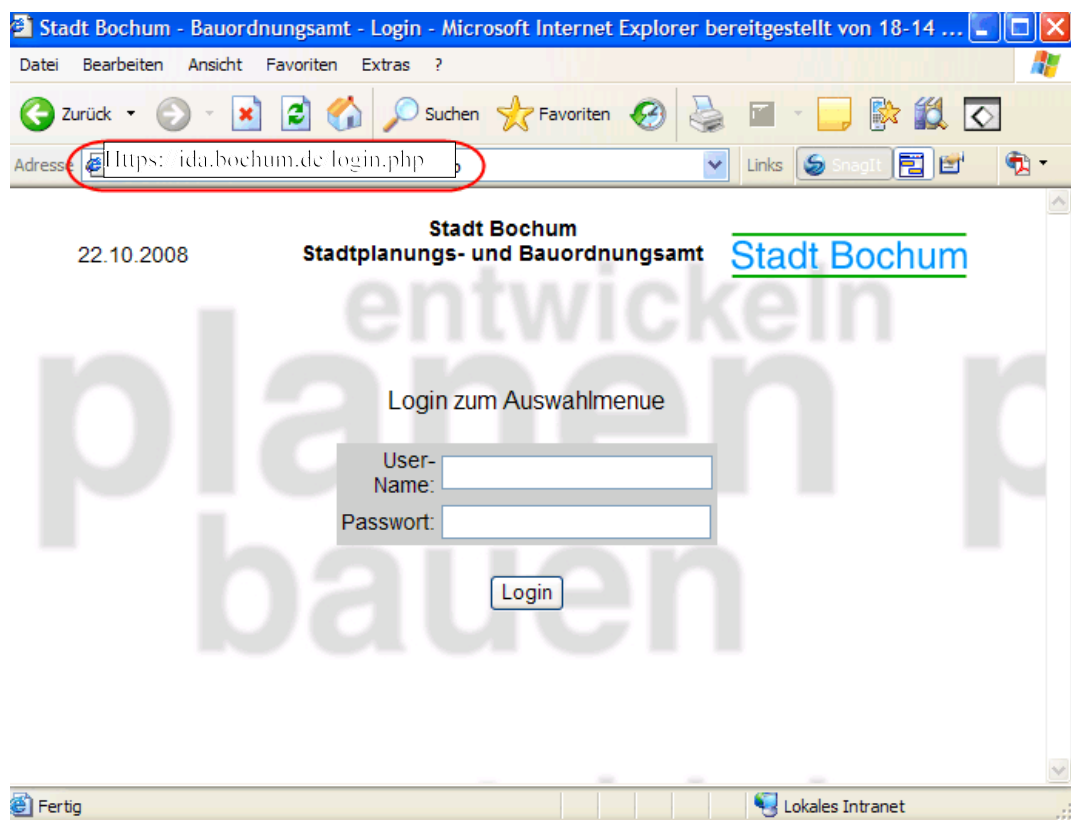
Stadt Bochum - Bauordnungsamt - Login - Microsoft Internet Explorer bereitgestellt von 18-14 ...

Datei Bearbeiten Ansicht Favoriten Extras ?

Zurück Suchen Favoriten

Adresse Https: ida.bochum.de login.php

Links SnagIt

22.10.2008

Stadt Bochum
Stadtplanungs- und Bauordnungsamt

Stadt Bochum

entwickeln
planen p
bauen

Login zum Auswahlmenue

| User-Name: | |
|---|---|
| Passwort: | |

Login

Fertig

Lokales Intranet